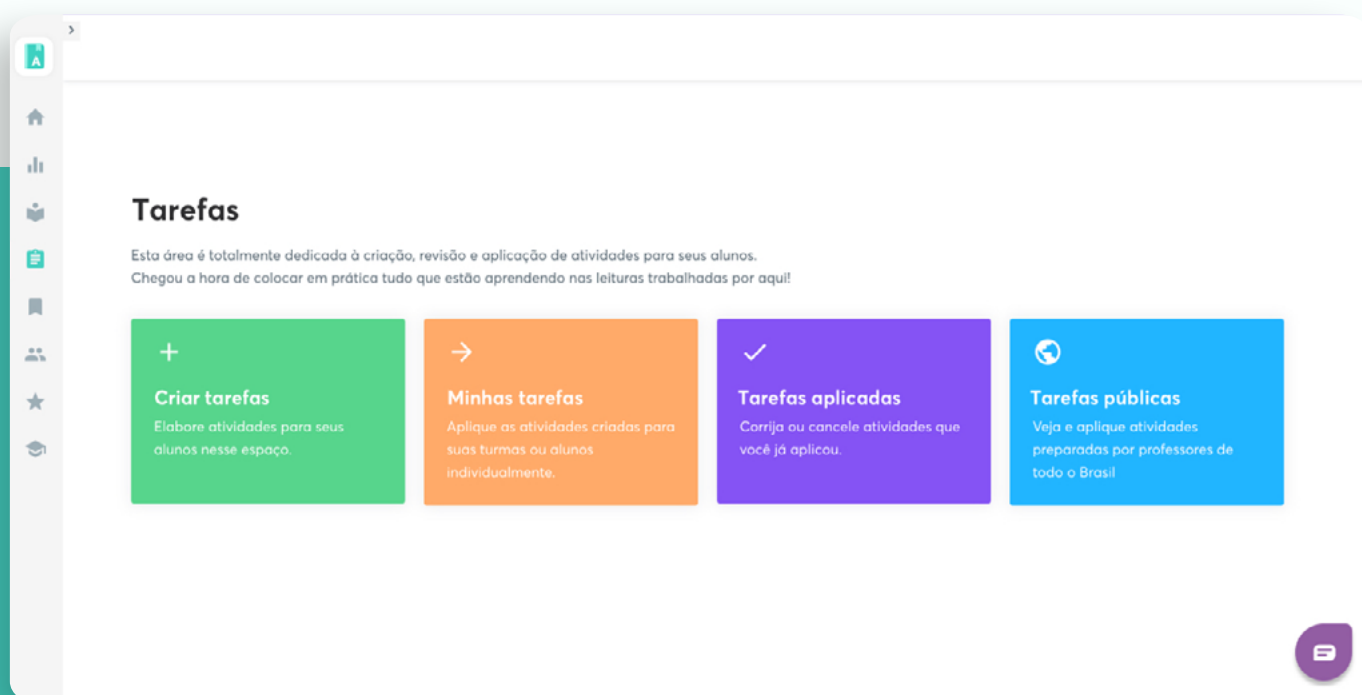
A

Tarefas

Esta área é totalmente dedicada à criação, revisão e aplicação de atividades para seus alunos.
Chegou a hora de colocar em prática tudo que estão aprendendo nas leituras trabalhadas por aqui!

+
Criar tarefas
Elabore atividades para seus alunos nesse espaço.

Minhas tarefas
Aplique as atividades criadas para suas turmas ou alunos individualmente.

Tarefas aplicadas
Corrija ou cancele atividades que você já aplicou.

Tarefas públicas
Veja e aplique atividades preparadas por professores de todo o Brasil